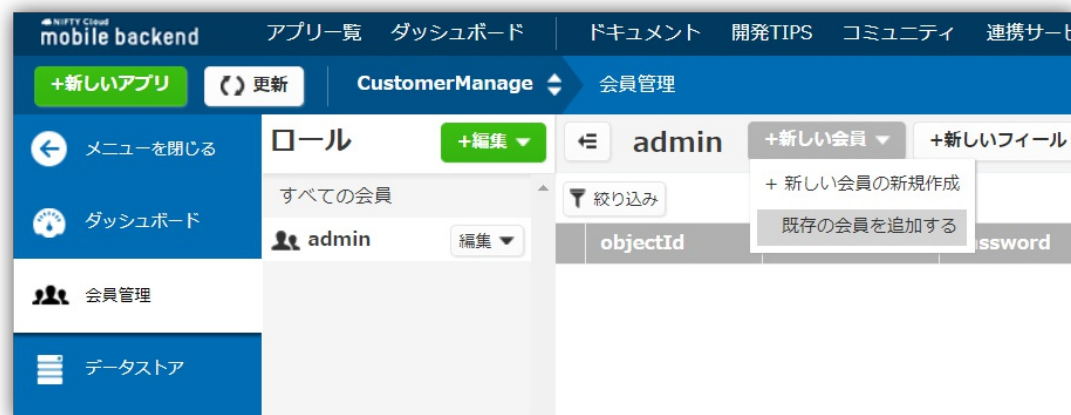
NIFTY Cloud mobile backend

アプリ一覧　ダッシュボード　ドキュメント　開発TIPS　コミュニティ　連携サービ

+新しいアプリ　更新　CustomerManage　会員管理

メニューを閉じる
ダッシュボード
会員管理
データストア

ロール　+編集
すべての会員
admin　編集

admin　+新しい会員　+新しいフィール
絞り込み
+ 新しい会員の新規作成
既存の会員を追加する

| objectId | | ssword |
|---|---|---|